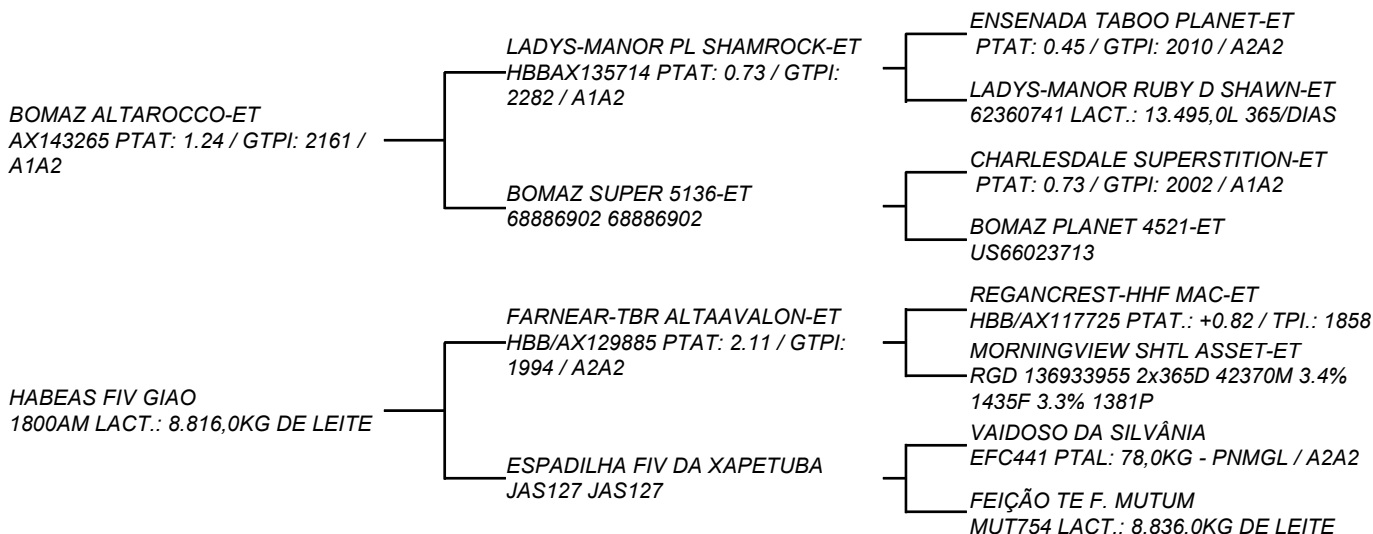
BOMAZ ALTAROCCO-ET
AX143265 PTAT: 1.24 / GTPI: 2161 / A1A2

LADYS-MANOR PL SHAMROCK-ET
HBBAX135714 PTAT: 0.73 / GTPI: 2282 / A1A2

ENSENADA TABOO PLANET-ET
PTAT: 0.45 / GTPI: 2010 / A2A2

LADYS-MANOR RUBY D SHAWN-ET
62360741 LACT.: 13.495,0L 365/DIAS

BOMAZ SUPER 5136-ET
68886902 68886902

CHARLESDALE SUPERSTITION-ET
PTAT: 0.73 / GTPI: 2002 / A1A2

BOMAZ PLANET 4521-ET
US66023713

HABEAS FIV GIAO
1800AM LACT.: 8.816,0KG DE LEITE

FARNEAR-TBR ALTAAVALON-ET
HBB/AX129885 PTAT: 2.11 / GTPI: 1994 / A2A2

REGANCREST-HHF MAC-ET
HBB/AX117725 PTAT.: +0.82 / TPI.: 1858

MORNINGVIEW SHTL ASSET-ET
RGD 136933955 2x365D 42370M 3.4% 1435F 3.3% 1381P

ESPADILHA FIV DA XAPETUBA
JAS127 JAS127

VAIDOSO DA SILVÂNIA
EFC441 PTAL: 78,0KG - PNMGL / A2A2

FEIÇÃO TE F. MUTUM
MUT754 LACT.: 8.836.0KG DE LEITE